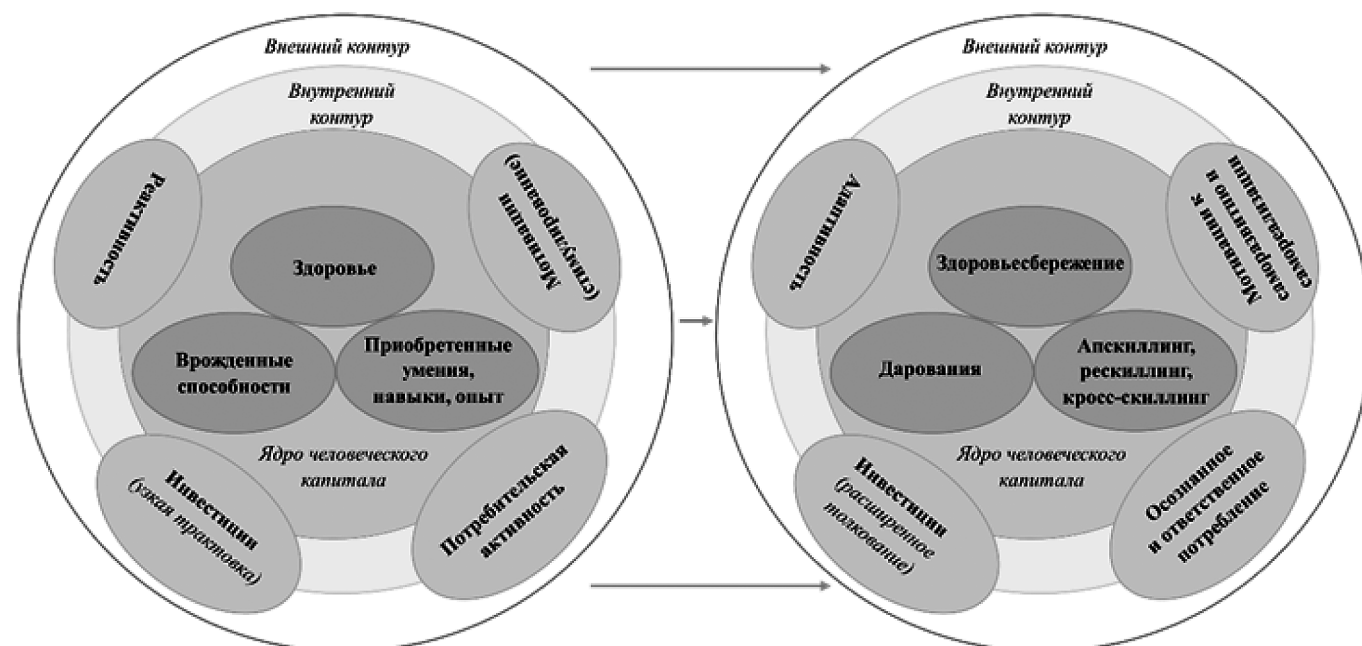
Внешний контур

Внутренний контур

Реактивность

Мотивация (стимулирование)

Здоровье

Врожденные способности

Приобретенные умения, навыки, опыт

Ядро человеческого капитала

Инвестиции (узкая трактовка)

Потребительская активность

Внешний контур

Внутренний контур

Адаптивность

Мотивация к саморазвитию и самореализации

Здоровьесбережение

Дарования

Апскиллинг, рескиллинг, кросс-скиллинг

Ядро человеческого капитала

Инвестиции (расширенное толкование)

Осознанное и ответственное потребление